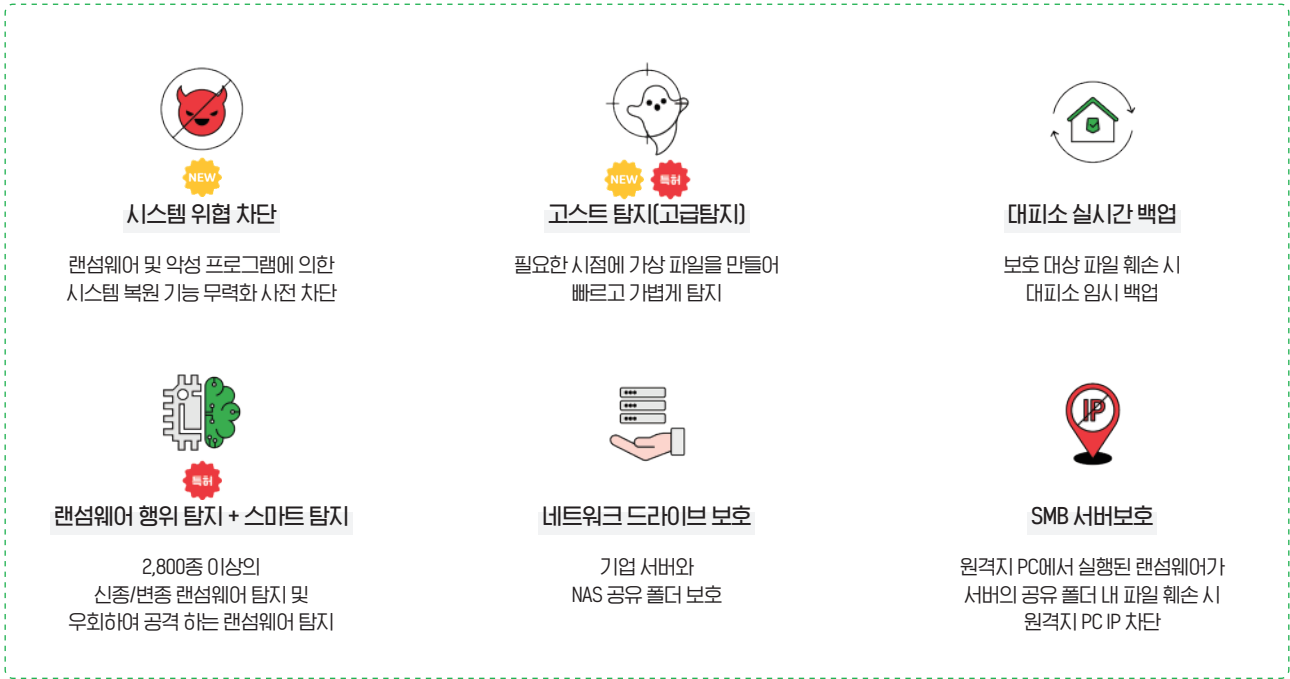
NEW
시스템 위협 차단

랜섬웨어 및 악성 프로그램에 의한 시스템 복원 기능 무력화 사전 차단

NEW 특허
고스트 탐지(고급탐지)

필요한 시점에 가상 파일을 만들어 빠르고 가볍게 탐지

대피소 실시간 백업

보호 대상 파일 훼손 시 대피소 임시 백업

특허
랜섬웨어 행위 탐지 + 스마트 탐지

2,800종 이상의 신종/변종 랜섬웨어 탐지 및 우회하여 공격 하는 랜섬웨어 탐지

네트워크 드라이브 보호

기업 서버와 NAS 공유 폴더 보호

IP
SMB 서버보호

원격지 PC에서 실행된 랜섬웨어가 서버의 공유 폴더 내 파일 훼손 시 원격지 PC IP 차단